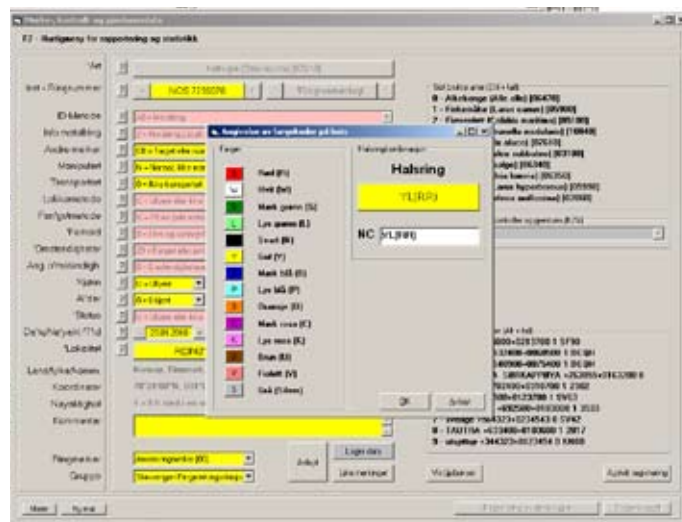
F2 - Hurtigmeny for rapportering og statistikk

Art
Ind.- Ringnummer
ID-Merke
Info-merking
Andre merker
Manipulert
Tilstand
Lokalmetode
Fangstmetode
Ytterst
Alder
Status
Dato/tid
Lokalitet
Koordinater
Nøyaktighet
Kommentar
Ringmerker
Gruppe

NOS 7738578

Farger
Rød (R)
Hvit (W)
Mørk grønn (G)
Lys grønn (L)
Svart (N)
Gul (Y)
Mørk blå (B)
Lys blå (P)
Oransje (O)
Mørk rosa (C)
Lys rosa (K)
Brun (M)
Fiolett (V)
Grå (S)

Halsring
YL(RPI)
NC
YL(RPI)

OK
Avbryt

Avbryt
Lagre data
Ny registrering

Meny
Hjelp